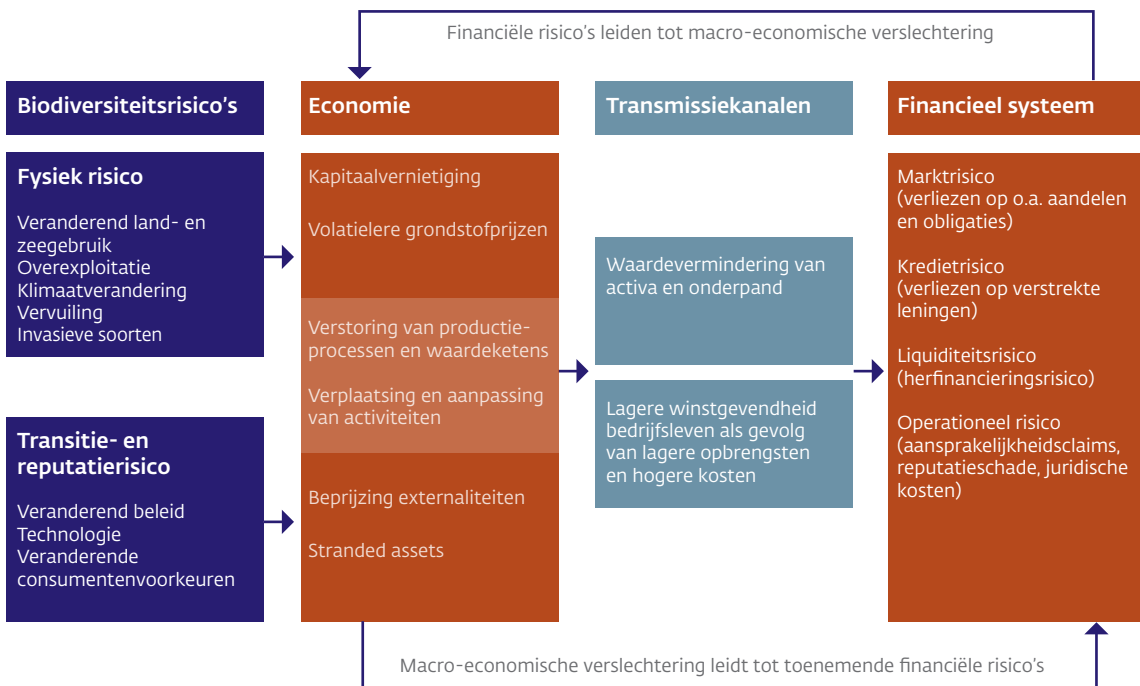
Financiële risico's leiden tot macro-economische verslechtering

Biodiversiteitsrisico's

Fysiek risico

Veranderend land- en zeegebruik
Overexploitatie
Klimaatverandering
Vervuiling
Invasieve soorten

Transitie- en reputatierisico

Veranderend beleid
Technologie
Veranderende consumentenvoorkeuren

Economie

Kapitaalvernietiging

Volatielere grondstofprijzen

Verstoring van productieprocessen en waardeketens

Verplaatsing en aanpassing van activiteiten

Beprijzing externaliteiten

Stranded assets

Transmissiekanalen

Waardevermindering van activa en onderpand

Lagere winstgevendheid bedrijfsleven als gevolg van lagere opbrengsten en hogere kosten

Financieel systeem

Marktrisico (verliezen op o.a. aandelen en obligaties)

Kredietrisico (verliezen op verstrekte leningen)

Liquiditeitsrisico (herfinancieringsrisico)

Operationeel risico (aansprakelijkheidsclaims, reputatieschade, juridische kosten)

Macro-economische verslechtering leidt tot toenemende financiële risico's